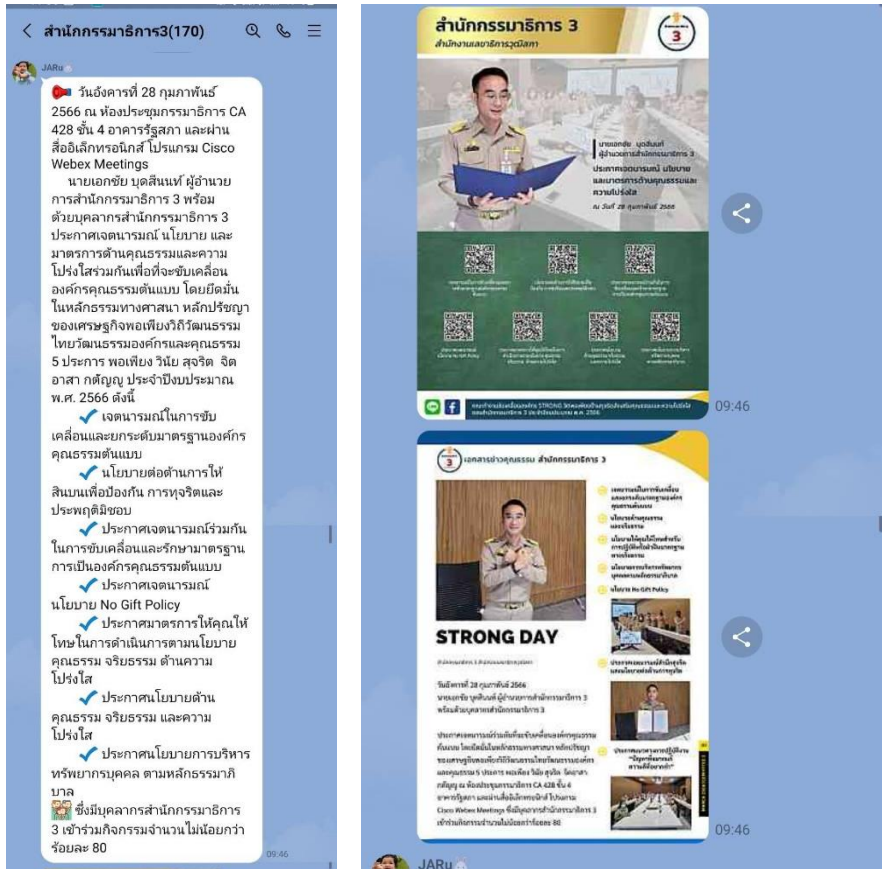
< สำนักกรรมาธิการ3(170)

JARu

วันอังคารที่ 28 กุมภาพันธ์ 2566 ณ ห้องประชุมกรรมาธิการ CA 428 ชั้น 4 อาคารรัฐสภา และผ่านสื่ออิเล็กทรอนิกส์ โปรแกรม Cisco Webex Meetings

นายเอกชัย บุตสินเท่ ผู้อำนวยการสำนักกรรมาธิการ 3 พร้อมด้วยบุคลากรสำนักกรรมาธิการ 3 ประกาศเจตนารมณ์ นโยบาย และมาตรการด้านคุณธรรมและความโปร่งใสร่วมกันเพื่อที่จะขับเคลื่อนองค์กรคุณธรรมต้นแบบ โดยยึดมั่นในหลักธรรมทางศาสนา หลักปรัชญาของเศรษฐกิจพอเพียงวิถีวัฒนธรรมไทยวัฒนธรรมองค์กรและคุณธรรม 5 ประการ พอเพียง วินัย สุจริต จิตอาสา กตัญญู ประจำปีงบประมาณ พ.ศ. 2566 ดังนี้

✔ เจตนารมณ์ในการขับเคลื่อนและยกระดับมาตรฐานองค์กรคุณธรรมต้นแบบ
✔ นโยบายต่อต้านการให้สินบนเพื่อป้องกัน การทุจริตและประพฤติมิชอบ
✔ ประกาศเจตนารมณ์ร่วมกันในการขับเคลื่อนและรักษามาตรฐานการเป็นองค์กรคุณธรรมต้นแบบ
✔ ประกาศเจตนารมณ์ นโยบาย No Gift Policy
✔ ประกาศมาตรการให้คุณให้โทษในการดำเนินการตามนโยบายคุณธรรม จริยธรรม ด้านความโปร่งใส
✔ ประกาศนโยบายด้านคุณธรรม จริยธรรม และความโปร่งใส
✔ ประกาศนโยบายการบริหารทรัพยากรบุคคล ตามหลักธรรมาภิบาล
ซึ่งมีบุคลากรสำนักกรรมาธิการ 3 เข้าร่วมกิจกรรมจำนวนไม่น้อยกว่าร้อยละ 80
09:46

สำนักกรรมาธิการ 3
สำนักงานเลขาธิการวุฒิสภา
นายเอกชัย บุตสินเท่
ผู้อำนวยการสำนักกรรมาธิการ 3
ประกาศเจตนารมณ์ นโยบาย และมาตรการด้านคุณธรรมและความโปร่งใส
ณ วันที่ 28 กุมภาพันธ์ 2566
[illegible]
09:46

เอกสารข่าวคุณธรรม สำนักกรรมาธิการ 3
STRONG DAY
วันอังคารที่ 28 กุมภาพันธ์ 2566
นายเอกชัย บุตสินเท่ ผู้อำนวยการสำนักกรรมาธิการ 3 พร้อมด้วยบุคลากรสำนักกรรมาธิการ 3
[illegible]
นโยบาย No Gift Policy
09:46

JARu